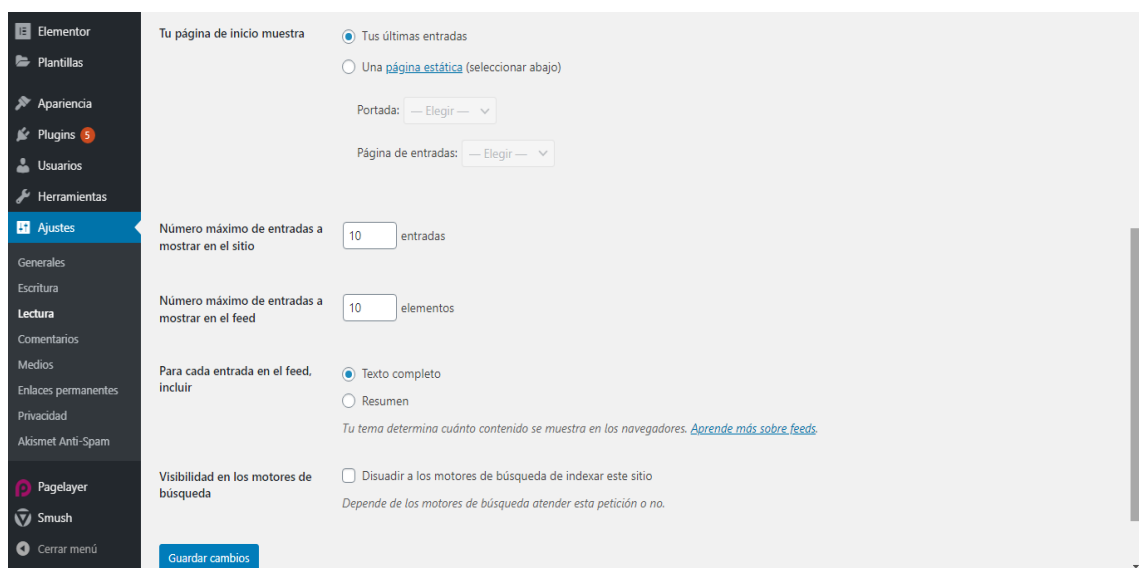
Elementor
Plantillas
Apariencia
Plugins 5
Usuarios
Herramientas
Ajustes
Generales
Escritura
Lectura
Comentarios
Medios
Enlaces permanentes
Privacidad
Akismet Anti-Spam
Pagelayer
Smush
Cerrar menú

Tu página de inicio muestra
Tus últimas entradas
Una página estática (seleccionar abajo)
Portada: — Elegir —
Página de entradas: — Elegir —

Número máximo de entradas a mostrar en el sitio
10 entradas

Número máximo de entradas a mostrar en el feed
10 elementos

Para cada entrada en el feed, incluir
Texto completo
Resumen
Tu tema determina cuánto contenido se muestra en los navegadores. Aprende más sobre feeds.

Visibilidad en los motores de búsqueda
Disuadir a los motores de búsqueda de indexar este sitio
Depende de los motores de búsqueda atender esta petición o no.

Guardar cambios